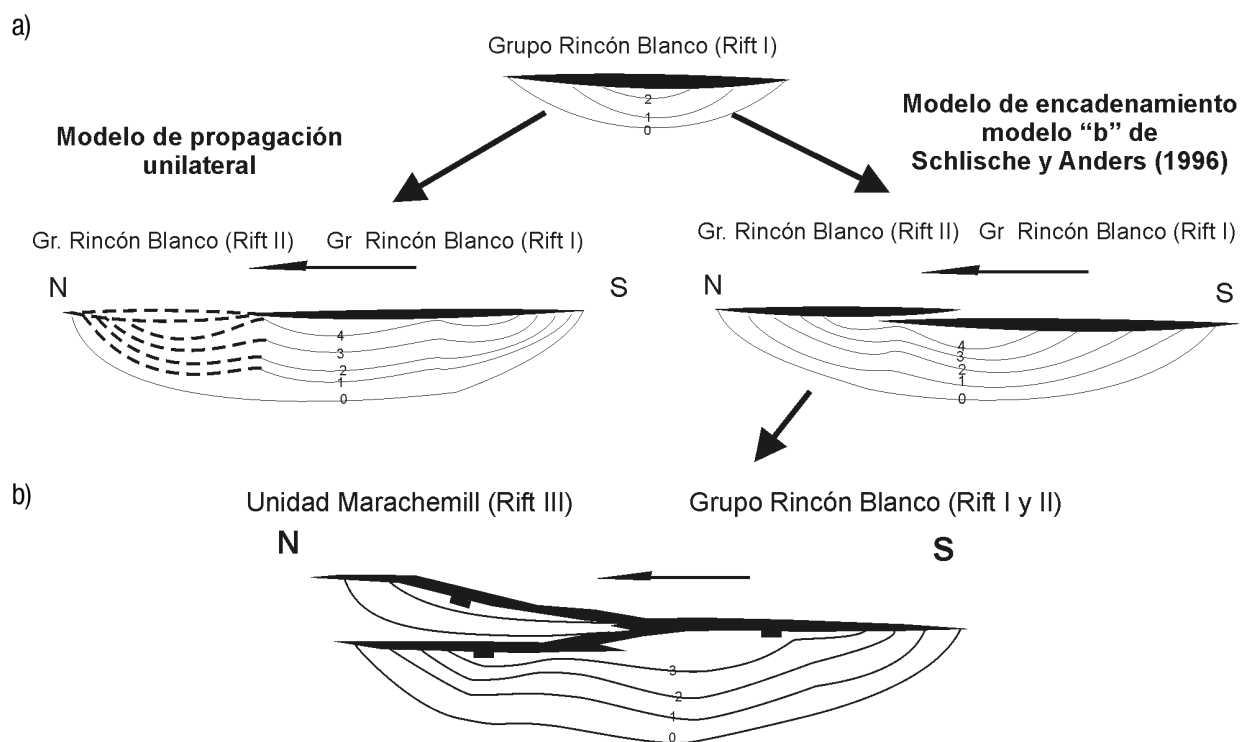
a)

Grupo Rincón Blanco (Rift I)

2
1
0

Modelo de propagación unilateral

Modelo de encadenamiento modelo "b" de Schlische y Anders (1996)

Gr. Rincón Blanco (Rift II) Gr Rincón Blanco (Rift I)

N S

4
3
2
1
0

Gr. Rincón Blanco (Rift II) Gr Rincón Blanco (Rift I)

N S

4
3
2
1
0

b)

Unidad Marachemill (Rift III) Grupo Rincón Blanco (Rift I y II)

N S

3
2
1
0